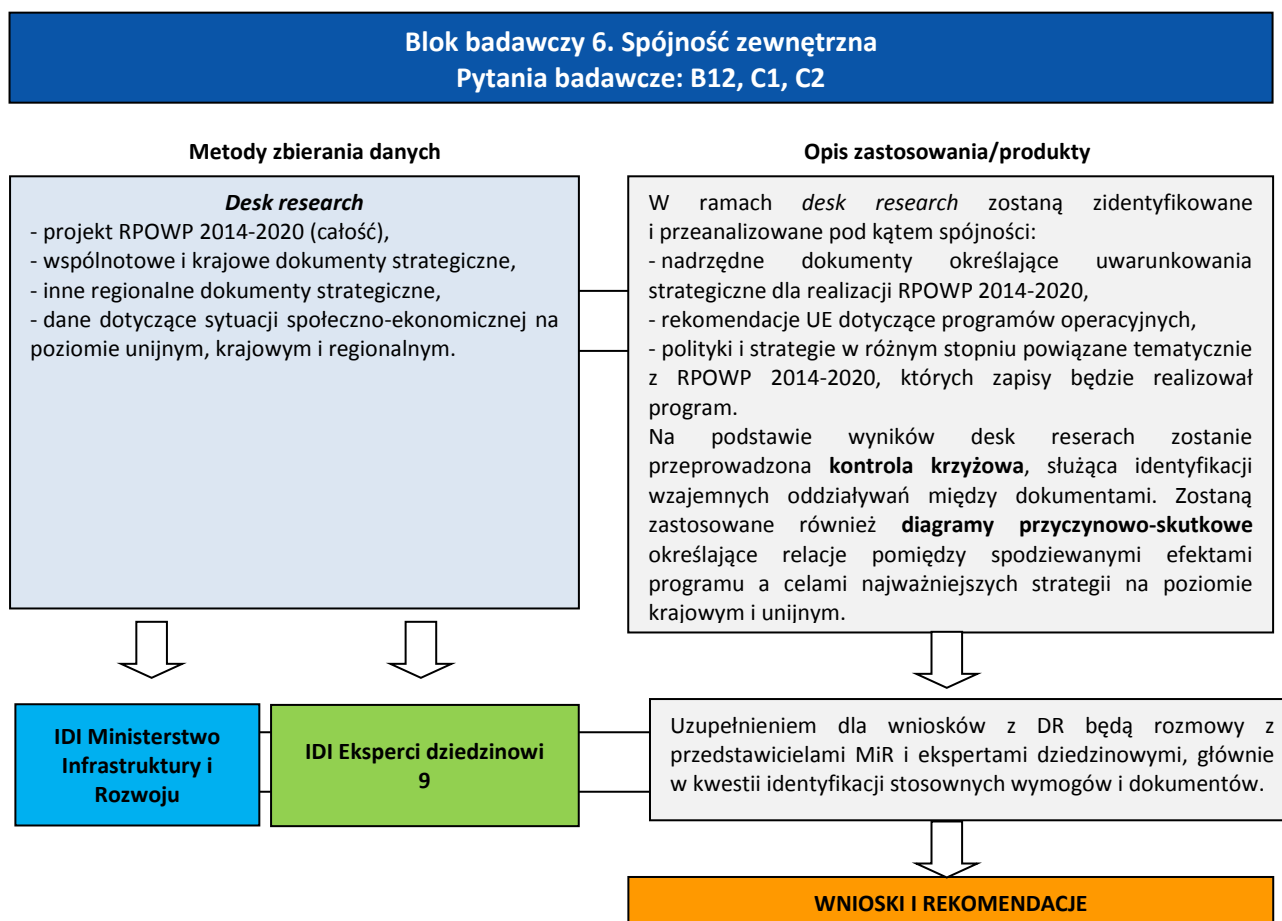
Blok badawczy 6. Spójność zewnętrzna
Pytania badawcze: B12, C1, C2

Metody zbierania danych

Desk research
- projekt RPOWP 2014-2020 (całość),
- wspólnotowe i krajowe dokumenty strategiczne,
- inne regionalne dokumenty strategiczne,
- dane dotyczące sytuacji społeczno-ekonomicznej na poziomie unijnym, krajowym i regionalnym.

Opis zastosowania/produkty

W ramach desk research zostaną zidentyfikowane i przeanalizowane pod kątem spójności:
- nadrzędne dokumenty określające uwarunkowania strategiczne dla realizacji RPOWP 2014-2020,
- rekomendacje UE dotyczące programów operacyjnych,
- polityki i strategie w różnym stopniu powiązane tematycznie z RPOWP 2014-2020, których zapisy będzie realizował program.
Na podstawie wyników desk reserach zostanie przeprowadzona kontrola krzyżowa, służąca identyfikacji wzajemnych oddziaływań między dokumentami. Zostaną zastosowane również diagramy przyczynowo-skutkowe określające relacje pomiędzy spodziewanymi efektami programu a celami najważniejszych strategii na poziomie krajowym i unijnym.

IDI Ministerstwo Infrastruktury i Rozwoju

IDI Eksperci dziedzinowi 9

Uzupełnieniem dla wniosków z DR będą rozmowy z przedstawicielami MiR i ekspertami dziedzinowymi, głównie w kwestii identyfikacji stosownych wymogów i dokumentów.

WNIOSKI I REKOMENDACJE